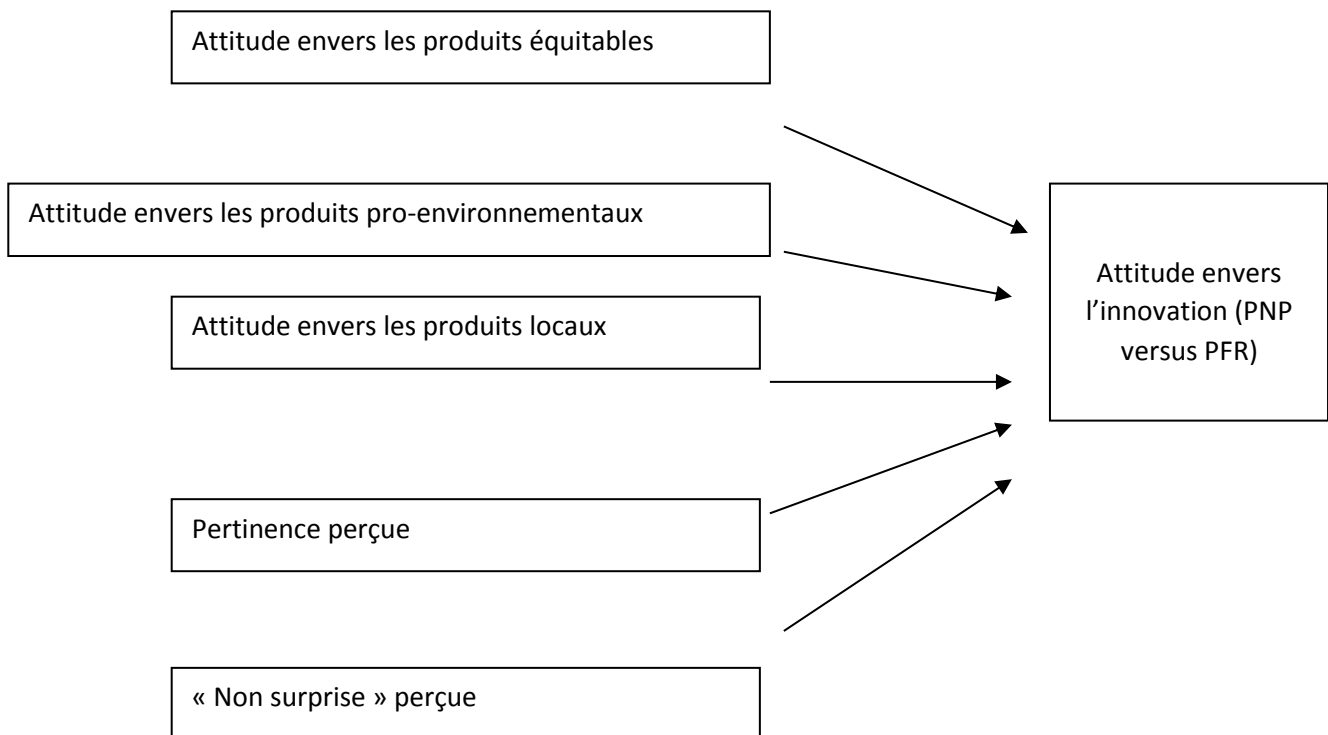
Attitude envers les produits équitables

Attitude envers les produits pro-environnementaux

Attitude envers les produits locaux

Pertinence perçue

« Non surprise » perçue

Attitude envers l'innovation (PNP versus PFR)